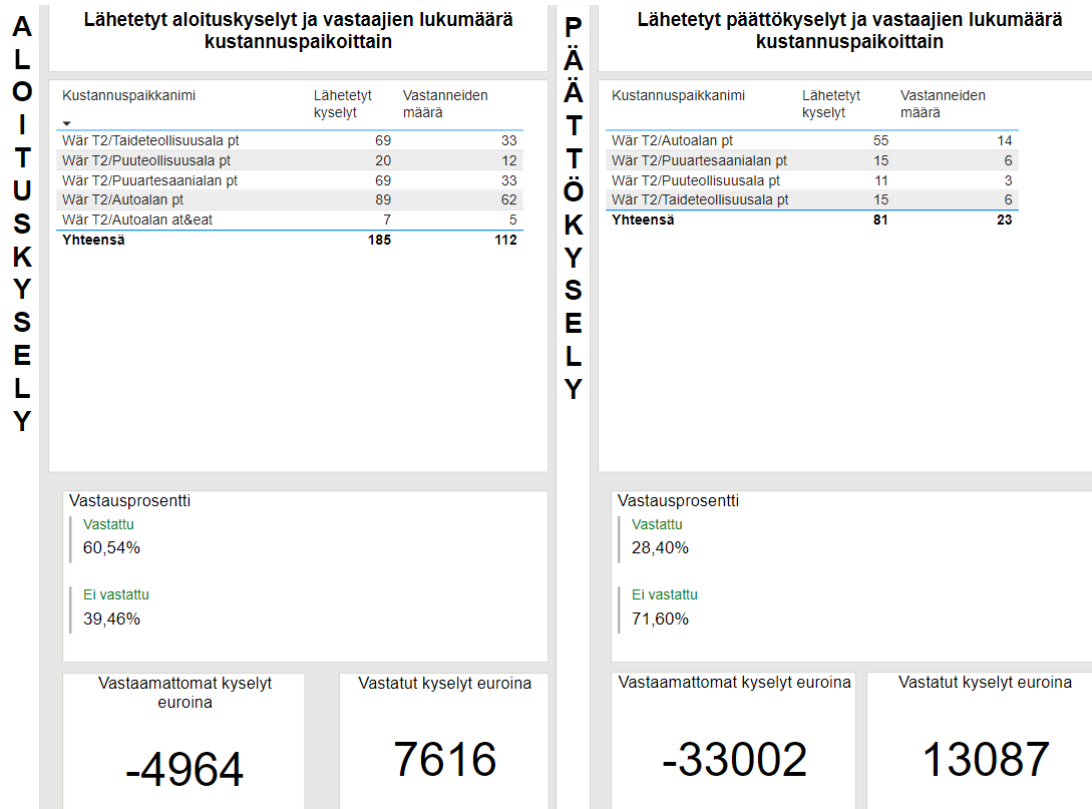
ALOITUSKYSELY

Lähetetyt aloituskyselyt ja vastaajien lukumäärä kustannuspaikoittain

| Kustannuspaikkanimi | Lähetetyt kyselyt | Vastanneiden määrä |
|---|---|---|
| Wär T2/Taideteollisuusala pt | 69 | 33 |
| Wär T2/Puuteollisuusala pt | 20 | 12 |
| Wär T2/Puuartesaanialan pt | 69 | 33 |
| Wär T2/Autoalan pt | 89 | 62 |
| Wär T2/Autoalan at&eat | 7 | 5 |
| Yhteensä | 185 | 112 |

Vastausprosentti
Vastattu
60,54%
Ei vastattu
39,46%

Vastaamattomat kyselyt euroina
-4964

Vastatut kyselyt euroina
7616

PÄTTÖKYSELY

Lähetetyt päättökyselyt ja vastaajien lukumäärä kustannuspaikoittain

| Kustannuspaikkanimi | Lähetetyt kyselyt | Vastanneiden määrä |
|---|---|---|
| Wär T2/Autoalan pt | 55 | 14 |
| Wär T2/Puuartesaanialan pt | 15 | 6 |
| Wär T2/Puuteollisuusala pt | 11 | 3 |
| Wär T2/Taideteollisuusala pt | 15 | 6 |
| Yhteensä | 81 | 23 |

Vastausprosentti
Vastattu
28,40%
Ei vastattu
71,60%

Vastaamattomat kyselyt euroina
-33002

Vastatut kyselyt euroina
13087